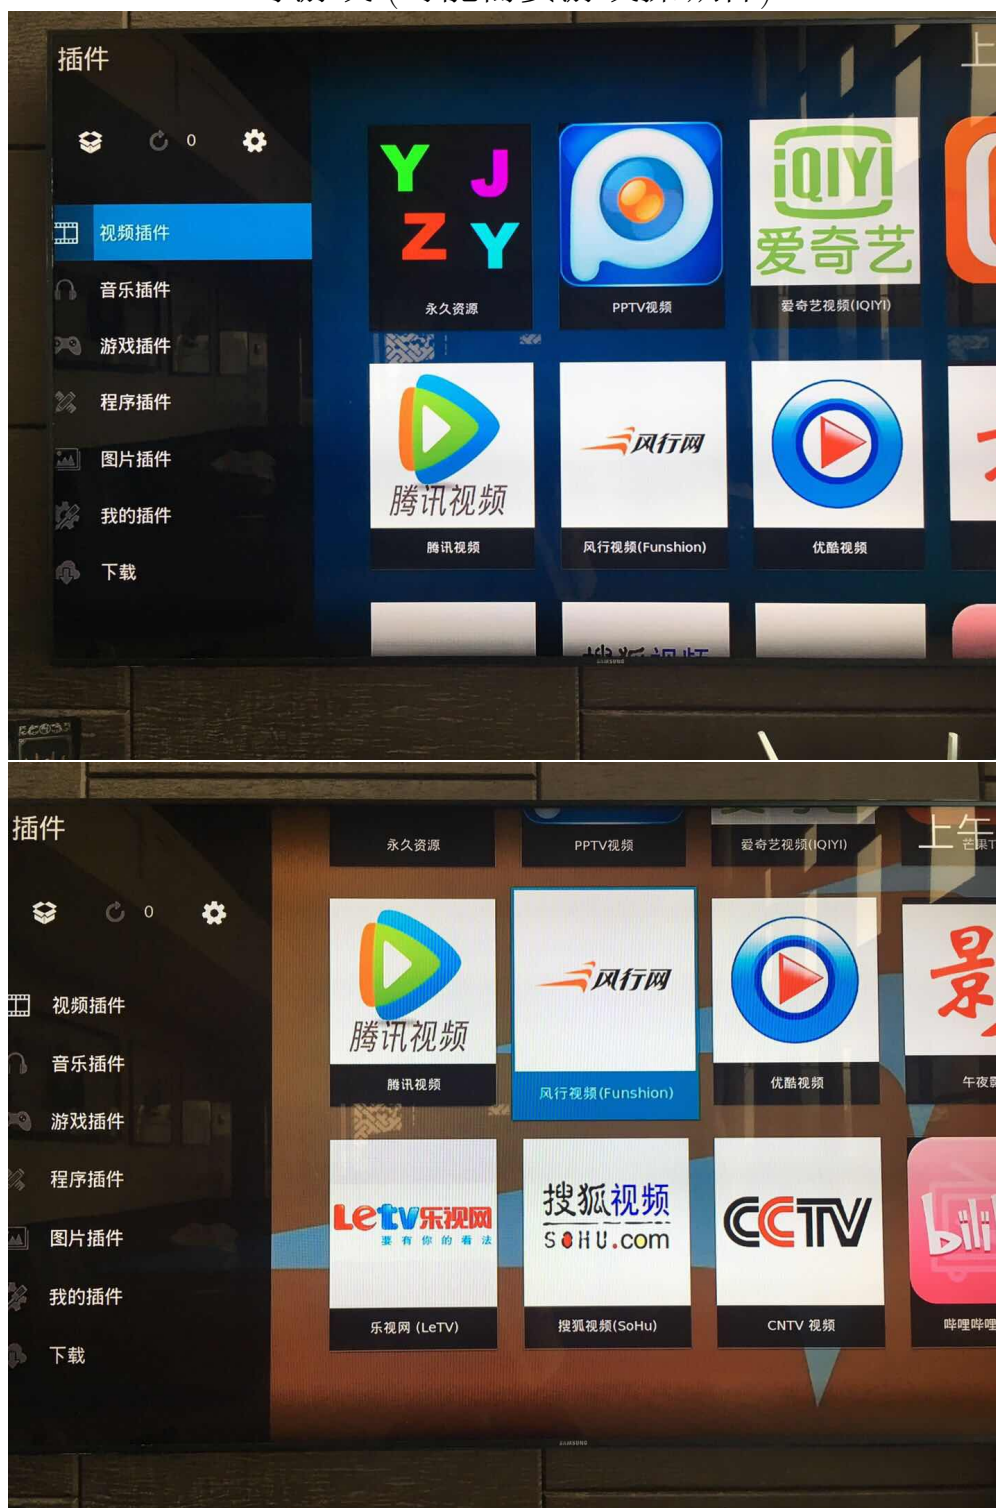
插件

0

视频插件
音乐插件
游戏插件
程序插件
图片插件
我的插件
下载

Y J Z Y
永久资源

PPTV视频

iQIYI 爱奇艺
爱奇艺视频(IQIYI)

腾讯视频
腾讯视频

风行网
风行视频(Funshion)

优酷视频

插件

0

视频插件
音乐插件
游戏插件
程序插件
图片插件
我的插件
下载

永久资源
PPTV视频
爱奇艺视频(IQIYI)

腾讯视频
腾讯视频

风行网
风行视频(Funshion)

优酷视频

午夜

Letv乐视网
要有你的看法
乐视网 (LeTV)

搜狐视频
SOHU.com
搜狐视频(SoHu)

CCTV
CNTV 视频

bili
哔哩哔哩